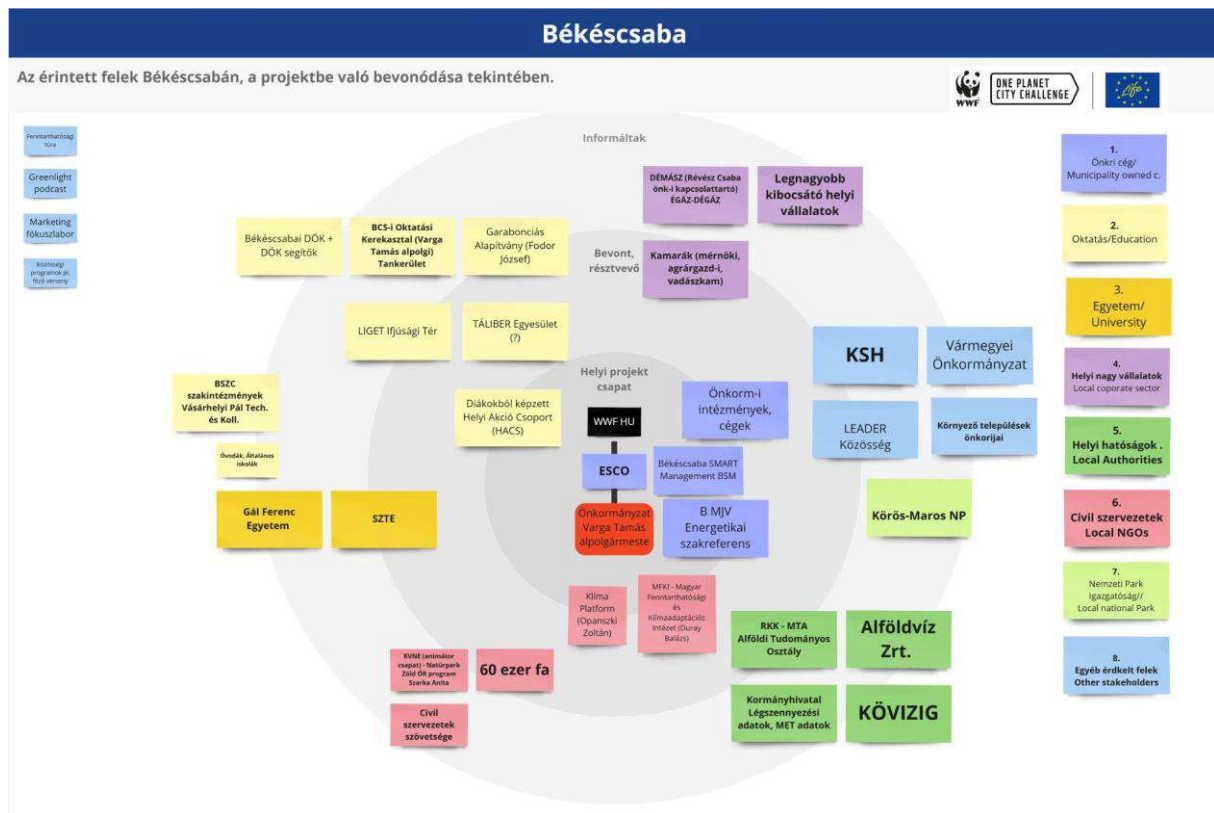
Békéscsaba

Az érintett felek Békéscsabán, a projektbe való bevonódása tekintében.

WWF

ONE PLANET CITY CHALLENGE

Life

Fenntarthatósági túra

Greenlight podcast

Marketing fókuszlabor

Közösségi programok és főző verseny

Informáltak

Bevont, résztvevő

Helyi projekt csapat

DÉMÁSZ (Révész Csaba önk-i kapcsolattartó) ÉGÁZ-DÉGÁZ

Legnagyobb kibocsátó helyi vállalatok

Kamarák (mérnöki, agrárgazd-i, vadászkam)

Békéscsabai DÖK + DÖK segítők

BCS-i Oktatási Kerekasztal (Varga Tamás alpolgi) Tankerület

Garabonciás Alapítvány (Fodor József)

LIGET Ifjúsági Tér

TÁLIBER Egyesület (?)

BSZC szakintézmények Vásárhelyi Pál Tech. és Koll.

Diákokból képzett Helyi Akció Csoport (HACS)

Óvodák, Általános iskolák

Gál Ferenc Egyetem

SZTE

WWF HU

ESCO

Önkormányzat Varga Tamás alpolgármeste

Önkorm-i intézmények, cégek

Békéscsaba SMART Management BSM

B MJV Energetikai szakreferens

KSH

Vármegyei Önkormányzat

LEADER Közösség

Környező települések önkorijai

Körös-Maros NP

Klíma Platform (Opanszki Zoltán)

MFKI - Magyar Fenntarthatósági és Klímaadaptációs Intézet (Duray Balázs)

RKK - MTA Alföldi Tudományos Osztály

Alföldvíz Zrt.

Kormányhivatal Légszennyezési adatok, MET adatok

KÖVIZIG

KVNE (animátor csapat) - Natúrpark Zöld ŐR program Szarka Anita

60 ezer fa

Civil szervezetek szövetsége

1. Önkri cég/ Municipality owned c.

2. Oktatás/Education

3. Egyetem/ University

4. Helyi nagy vállalatok Local coporate sector

5. Helyi hatóságok . Local Authorities

6. Civil szervezetek Local NGOs

7. Nemzeti Park Igazgatóság// Local national Park

8. Egyéb érdekelt felek Other stakeholders